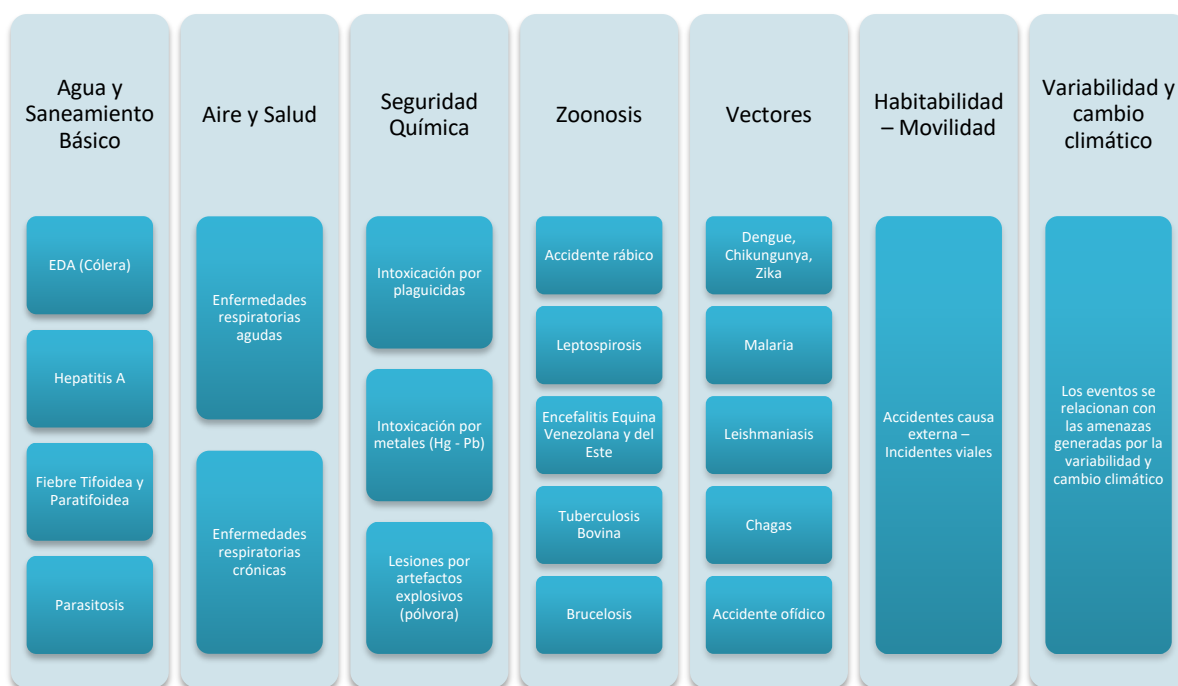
Agua y Saneamiento Básico

EDA (Cólera)

Hepatitis A

Fiebre Tifoidea y Paratifoidea

Parasitosis

Aire y Salud

Enfermedades respiratorias agudas

Enfermedades respiratorias crónicas

Seguridad Química

Intoxicación por plaguicidas

Intoxicación por metales (Hg - Pb)

Lesiones por artefactos explosivos (pólvora)

Zoonosis

Accidente rábico

Leptospirosis

Encefalitis Equina Venezolana y del Este

Tuberculosis Bovina

Brucelosis

Vectores

Dengue, Chikungunya, Zika

Malaria

Leishmaniasis

Chagas

Accidente ofídico

Habitabilidad – Movilidad

Accidentes causa externa – Incidentes viales

Variabilidad y cambio climático

Los eventos se relacionan con las amenazas generadas por la variabilidad y cambio climático